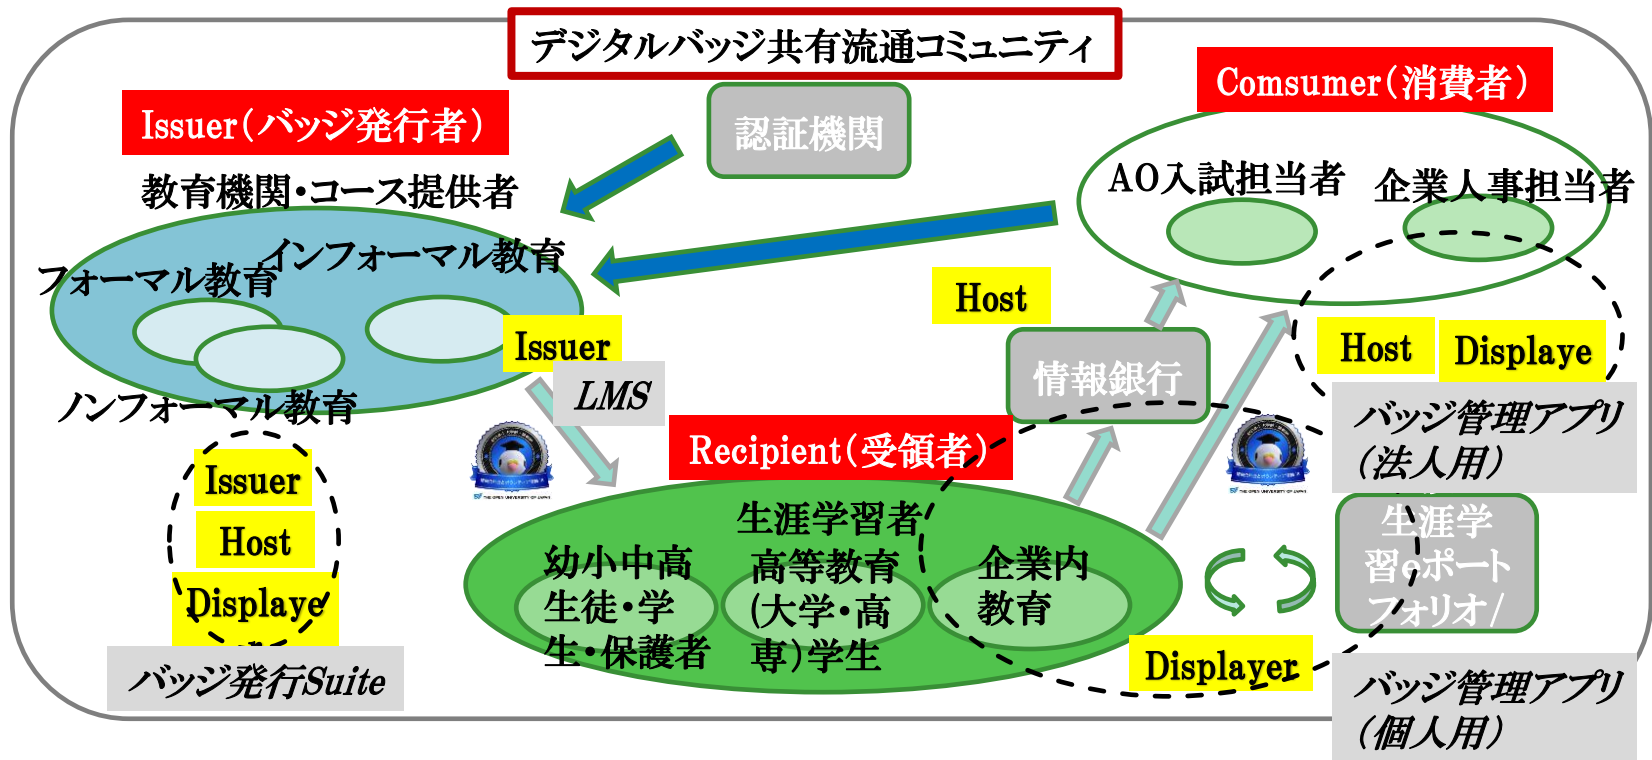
デジタルバッジ共有流通コミュニティ

Issuer（バッジ発行者）

認証機関

Comsumer（消費者）

教育機関・コース提供者

AO入試担当者

企業人事担当者

インフォーマル教育

フォーマル教育

Host

Issuer

LMS

情報銀行

Host

Displaye

ノンフォーマル教育

バッジ管理アプリ（法人用）

Recipient（受領者）

Issuer

Host

Displaye

生涯学習者

幼小中高生徒・学生・保護者

高等教育(大学・高専)学生

企業内教育

生涯学習ポートフォリオ/

Displayer

バッジ発行Suite

バッジ管理アプリ（個人用）